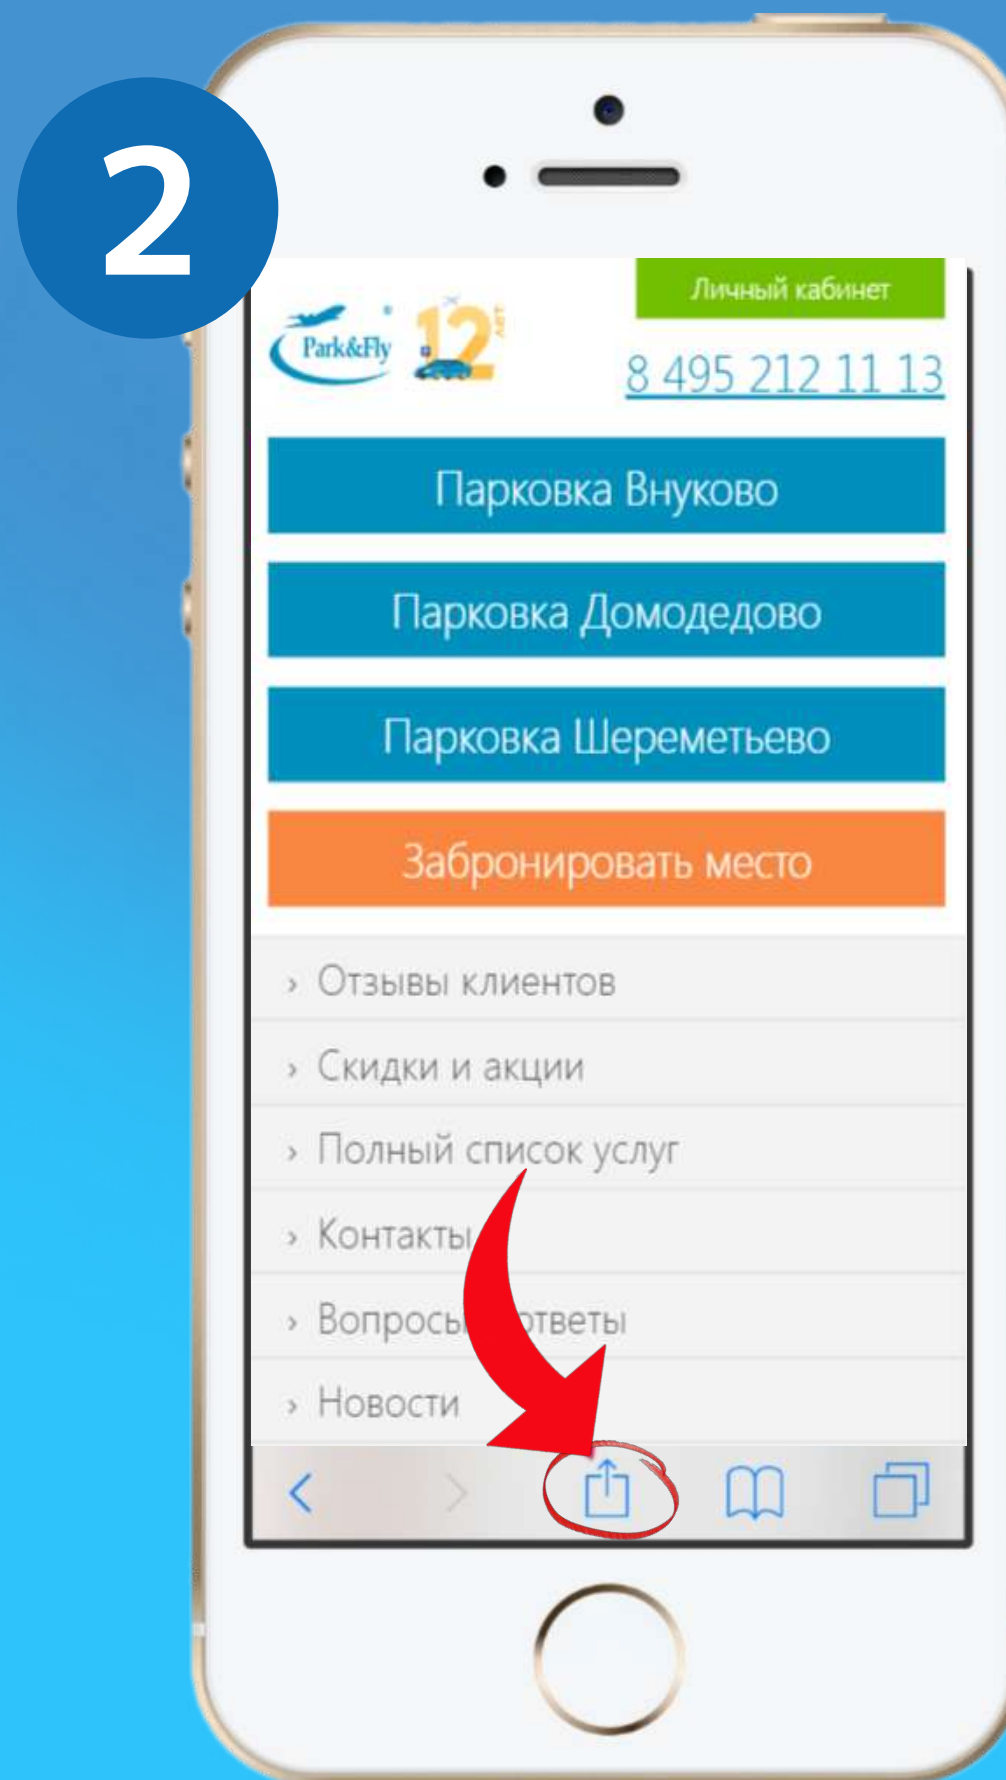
2

Park&Fly 12 лет

Личный кабинет

8 495 212 11 13

Парковка Внуково

Парковка Домодедово

Парковка Шереметьево

Забронировать место

› Отзывы клиентов

› Скидки и акции

› Полный список услуг

› Контакты

› Вопросы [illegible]ответы

› Новости